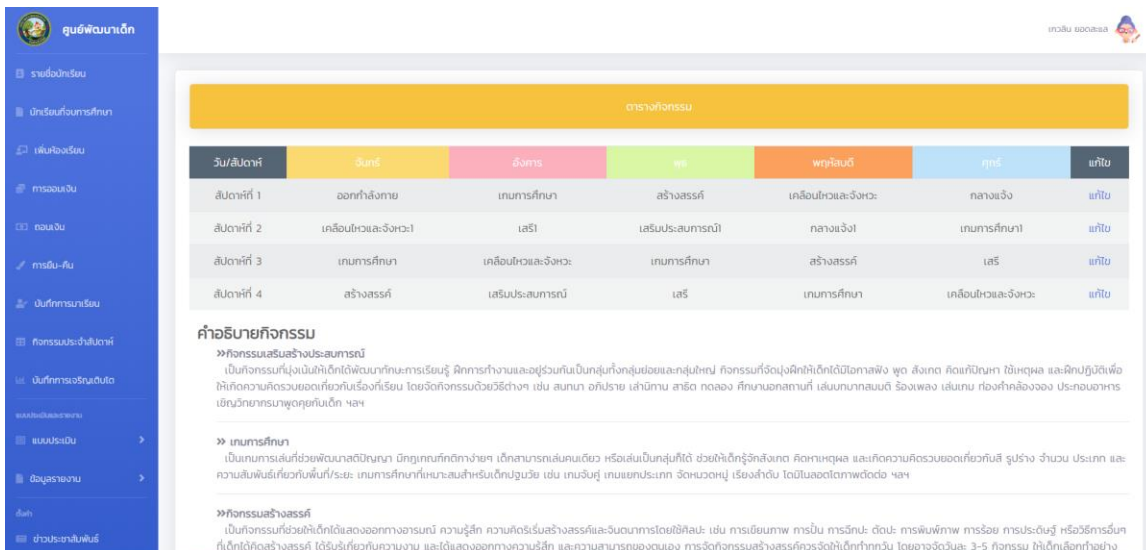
ศูนย์พัฒนาเด็ก

รายชื่อนักเรียน

นักเรียนที่จบการศึกษา

เพิ่มห้องเรียน

การออมเงิน

ถอนเงิน

การยืม-คืน

บันทึกการมาเรียน

กิจกรรมประจำสัปดาห์

บันทึกการเจริญเติบโต

แบบประเมินและรายงาน

แบบประเมิน

ข้อมูลรายงาน

อื่นๆ

ข่าวประชาสัมพันธ์

เทวลิน ยอดละแล

ตารางกิจกรรม

| วัน/สัปดาห์ | จันทร์ | อังคาร | พุธ | พฤหัสบดี | ศุกร์ | แก้ไข |
|---|---|---|---|---|---|---|
| สัปดาห์ที่ 1 | ออกกำลังกาย | เกมการศึกษา | สร้างสรรค์ | เคลื่อนไหวและจังหวะ | กลางแจ้ง | แก้ไข |
| สัปดาห์ที่ 2 | เคลื่อนไหวและจังหวะ1 | เสรี1 | เสริมประสบการณ์1 | กลางแจ้ง1 | เกมการศึกษา1 | แก้ไข |
| สัปดาห์ที่ 3 | เกมการศึกษา | เคลื่อนไหวและจังหวะ | เกมการศึกษา | สร้างสรรค์ | เสรี | แก้ไข |
| สัปดาห์ที่ 4 | สร้างสรรค์ | เสริมประสบการณ์ | เสรี | เกมการศึกษา | เคลื่อนไหวและจังหวะ | แก้ไข |

คำอธิบายกิจกรรม

>>กิจกรรมเสริมสร้างประสบการณ์
เป็นกิจกรรมที่มุ่งเน้นให้เด็กได้พัฒนาทักษะการเรียนรู้ ฝึกการทำงานและอยู่ร่วมกันเป็นกลุ่มทั้งกลุ่มย่อยและกลุ่มใหญ่ กิจกรรมที่จัดมุ่งฝึกให้เด็กได้มีโอกาสฟัง พูด สังเกต คิดแก้ปัญหา ใช้เหตุผล และฝึกปฏิบัติเพื่อให้เกิดความคิดรวบยอดเกี่ยวกับเรื่องที่เรียน โดยจัดกิจกรรมด้วยวิธีต่างๆ เช่น สนทนา อภิปราย เล่านิทาน สาธิต ทดลอง ศึกษานอกสถานที่ เล่นบทบาทสมมติ ร้องเพลง เล่นเกม ท่องคำคล้องจอง ประกอบอาหาร เชิญวิทยากรมาพูดคุยกับเด็ก ฯลฯ

>> เกมการศึกษา
เป็นเกมการเล่นที่ช่วยพัฒนาสติปัญญา มีกฎเกณฑ์กติกาง่ายๆ เด็กสามารถเล่นคนเดียว หรือเล่นเป็นกลุ่มก็ได้ ช่วยให้เด็กรู้จักสังเกต คิดหาเหตุผล และเกิดความคิดรวบยอดเกี่ยวกับสี รูปร่าง จำนวน ประเภท และความสัมพันธ์เกี่ยวกับพื้นที่/ระยะ เกมการศึกษาที่เหมาะสมสำหรับเด็กปฐมวัย เช่น เกมจับคู่ เกมแยกประเภท จัดหมวดหมู่ เรียงลำดับ โดมิโนลอตโตภาพตัดต่อ ฯลฯ

>>กิจกรรมสร้างสรรค์
เป็นกิจกรรมที่ช่วยให้เด็กได้แสดงออกทางอารมณ์ ความรู้สึก ความคิดริเริ่มสร้างสรรค์และจินตนาการโดยใช้ศิลปะ เช่น การเขียนภาพ การปั้น การฉีกปะ ตัดปะ การพิมพ์ภาพ การร้อย การประดิษฐ์ หรือวิธีการอื่นๆ ที่เด็กได้คิดสร้างสรรค์ ได้รับรู้เกี่ยวกับความงาม และได้แสดงออกทางความรู้สึก และความสามารถของตนเอง การจัดกิจกรรมสร้างสรรค์ควรจัดให้เด็กทำทุกวัน โดยอาจจัดวันละ 3-5 กิจกรรม ให้เด็กเลือกทำอย่าง